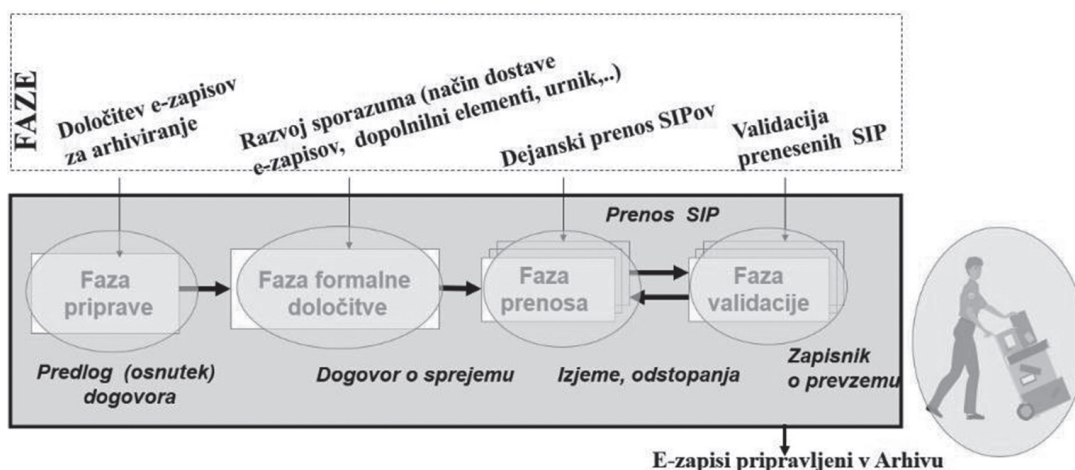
FAZE

Določitev e-zapisov za arhiviranje

Razvoj sporazuma (način dostave e-zapisov, dopolnilni elementi, urnik,..)

Dejanski prenos SIPov

Validacija prenesenih SIP

Prenos SIP

Faza priprave

Faza formalne določitve

Faza prenosa

Faza validacije

Predlog (osnutek) dogovora

Dogovor o sprejemu

Izjeme, odstopanja

Zapisnik o prevzemu

E-zapisi pripravljeni v Arhivu